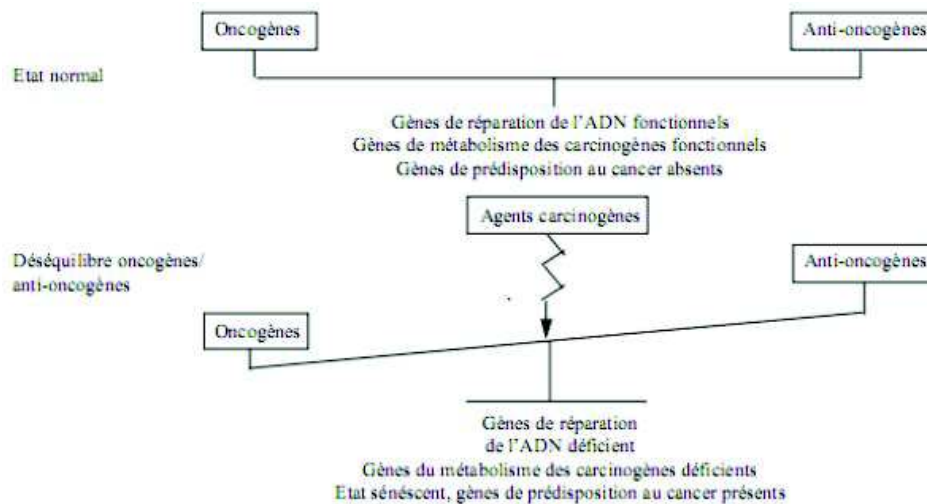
Oncogènes

Anti-oncogènes

Etat normal

Gènes de réparation de l'ADN fonctionnels
Gènes de métabolisme des carcinogènes fonctionnels
Gènes de prédisposition au cancer absents

Agents carcinogènes

Déséquilibre oncogènes/ anti-oncogènes

Anti-oncogènes

Oncogènes

Gènes de réparation de l'ADN déficient
Gènes du métabolisme des carcinogènes déficients
Etat sénéscent, gènes de prédisposition au cancer présents